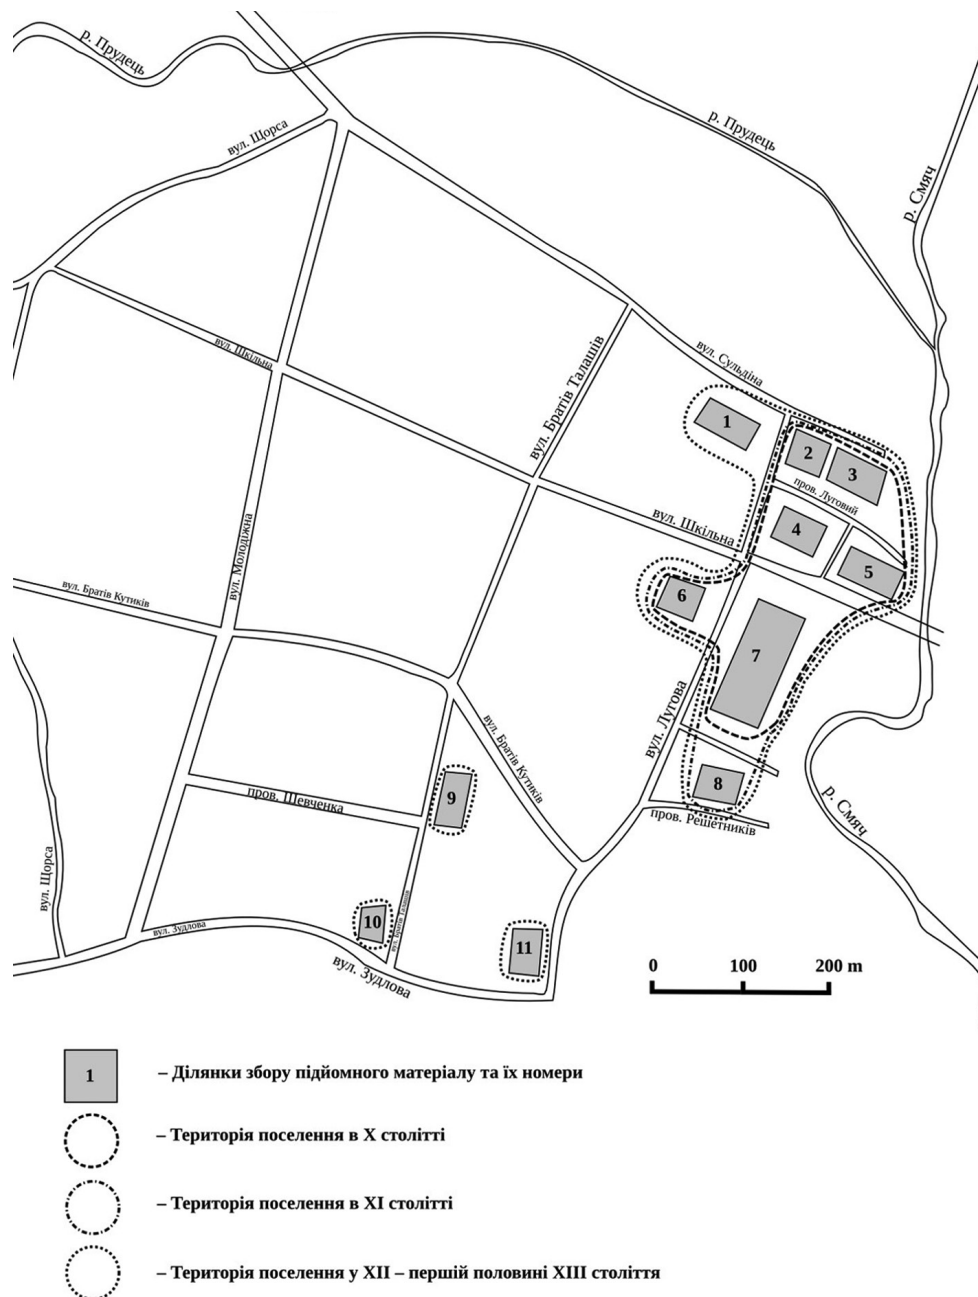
р. Прудець

р. Прудець

р. Смяч

вул. Щорса

вул. Сульдіна

вул. Шкільна

вул. Братів Талашів

1

2

3

пров. Луговий

вул. Шкільна

4

5

вул. Братів Кутиків

вул. Молодіжна

6

7

вул. Лугова

вул. Братів Кутиків

8

р. Смяч

пров. Шевченка

9

пров. Решетників

вул. Щорса

10

вул. Братів Талашів

вул. Зудлова

11

вул. Зудлова

0 100 200 m

1 – Ділянки збору підйомного матеріалу та їх номери

– Територія поселення в X столітті

– Територія поселення в XI столітті

– Територія поселення у XII – першій половині XIII століття